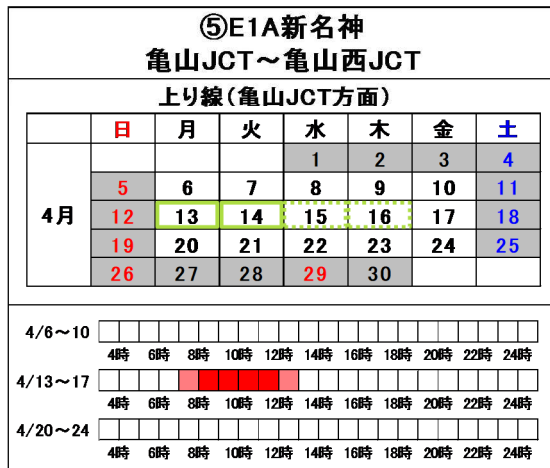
⑤E1A新名神
亀山JCT～亀山西JCT

上り線（亀山JCT方面）

|  | 日 | 月 | 火 | 水 | 木 | 金 | 土 |
|---|---|---|---|---|---|---|---|
| 4月 |  |  |  | 1 | 2 | 3 | 4 |
|  | 5 | 6 | 7 | 8 | 9 | 10 | 11 |
|  | 12 | 13 | 14 | 15 | 16 | 17 | 18 |
|  | 19 | 20 | 21 | 22 | 23 | 24 | 25 |
|  | 26 | 27 | 28 | 29 | 30 |  |  |

4/6～10
4時 6時 8時 10時 12時 14時 16時 18時 20時 22時 24時

4/13～17
4時 6時 8時 10時 12時 14時 16時 18時 20時 22時 24時

4/20～24
4時 6時 8時 10時 12時 14時 16時 18時 20時 22時 24時